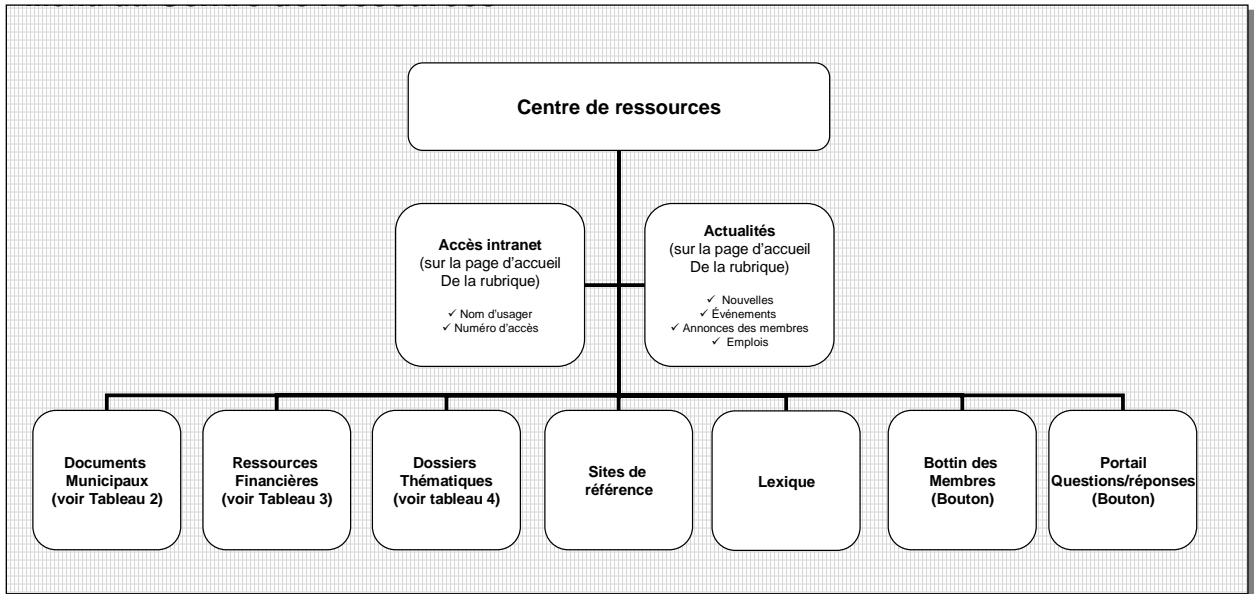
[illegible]

Centre de ressources

Accès intranet
(sur la page d'accueil De la rubrique)

✓ Nom d'usager
✓ Numéro d'accès

Actualités
(sur la page d'accueil De la rubrique)

✓ Nouvelles
✓ Événements
✓ Annonces des membres
✓ Emplois

Documents Municipaux (voir Tableau 2)

Ressources Financières (voir Tableau 3)

Dossiers Thématiques (voir tableau 4)

Sites de référence

Lexique

Bottin des Membres (Bouton)

Portail Questions/réponses (Bouton)